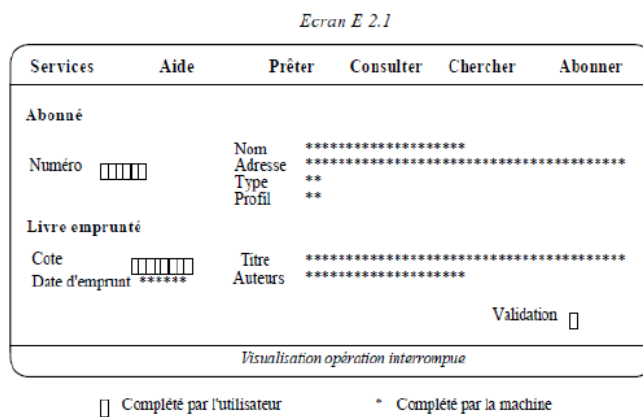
Ecran E 2.1

Services Aide Prêter Consulter Chercher Abonner

Abonné

Numéro ▯▯▯▯

Nom ********************
Adresse ***************************************
Type **
Profil **

Livre emprunté

Cote ▯▯▯▯▯
Date d'emprunt ******

Titre ***************************************
Auteurs ********************

Validation ▯

Visualisation opération interrompue

▯ Complété par l'utilisateur * Complété par la machine